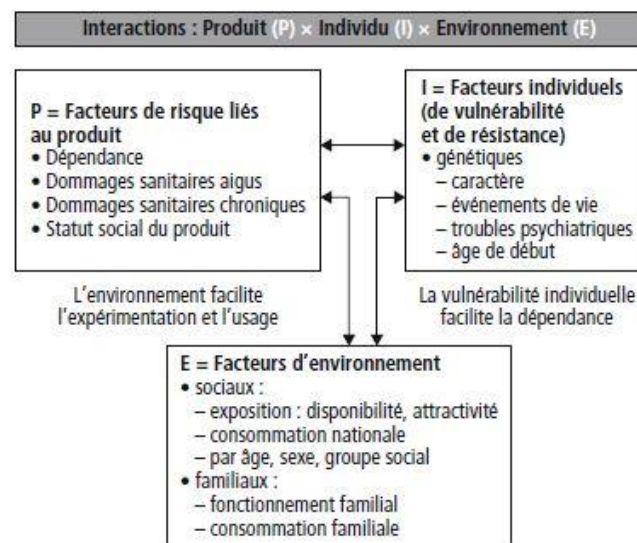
Interactions : Produit (P) × Individu (I) × Environnement (E)

P = Facteurs de risque liés au produit
• Dépendance
• Dommages sanitaires aigus
• Dommages sanitaires chroniques
• Statut social du produit

I = Facteurs individuels (de vulnérabilité et de résistance)
• génétiques
– caractère
– événements de vie
– troubles psychiatriques
– âge de début

L'environnement facilite l'expérimentation et l'usage

La vulnérabilité individuelle facilite la dépendance

E = Facteurs d'environnement
• sociaux :
– exposition : disponibilité, attractivité
– consommation nationale
– par âge, sexe, groupe social
• familiaux :
– fonctionnement familial
– consommation familiale